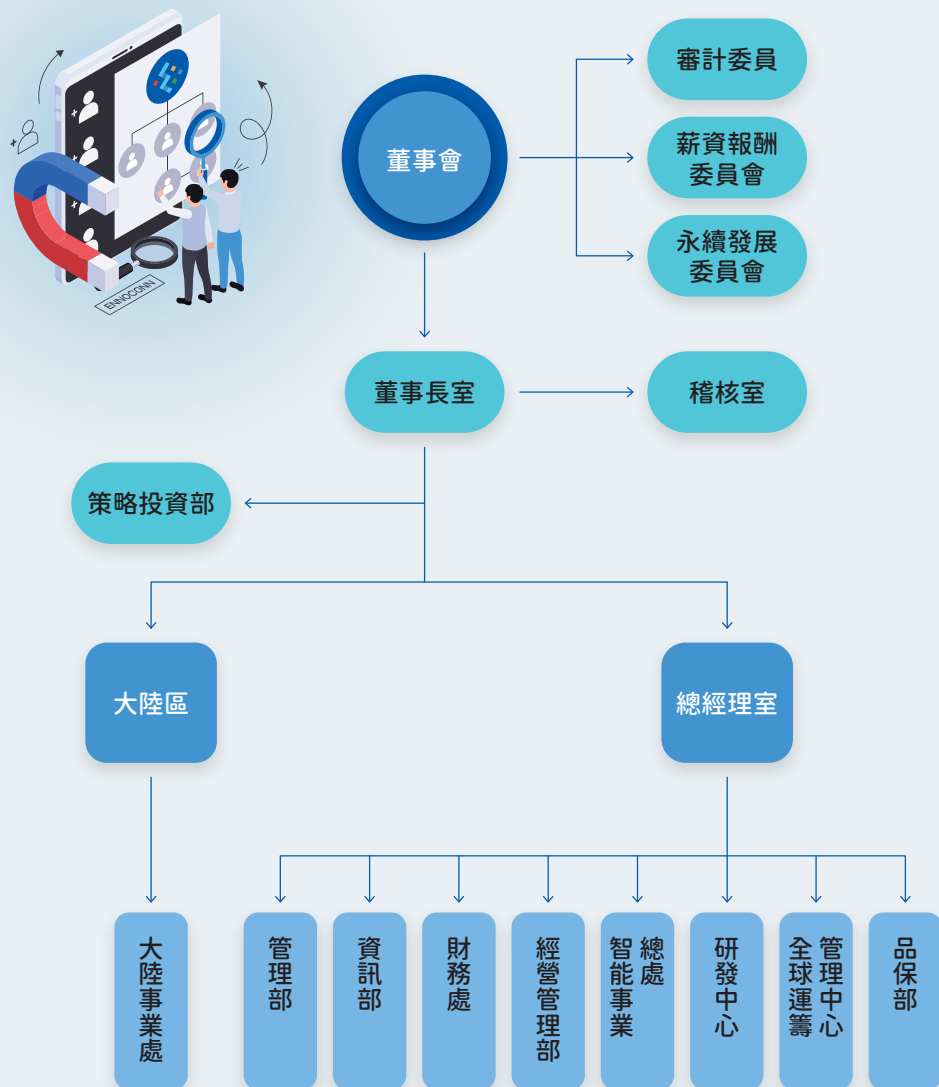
ENNOCONN

董事會

審計委員

薪資報酬委員會

永續發展委員會

董事長室

稽核室

策略投資部

大陸區

總經理室

大陸事業處

管理部

資訊部

財務處

經營管理部

總處智能事業

研發中心

管理中心全球運籌

品保部